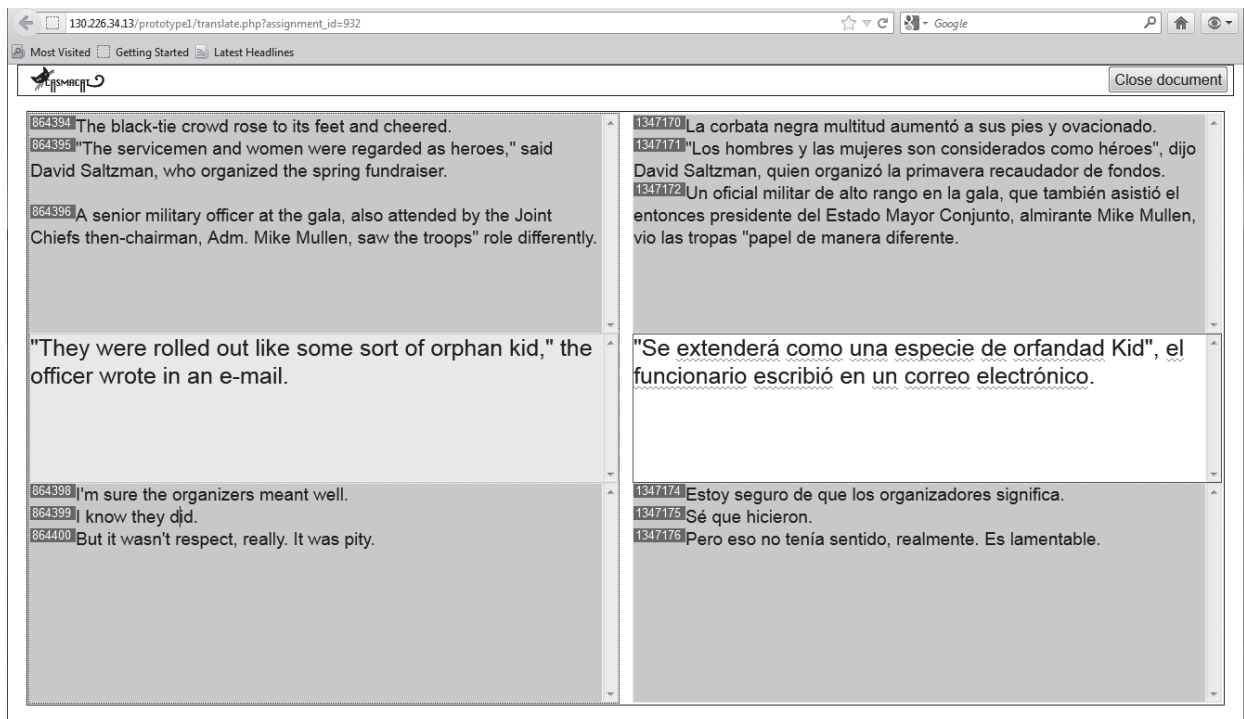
130.226.34.13/prototype1/translate.php?assignment_id=932

Google

Most Visited Getting Started Latest Headlines

CASMACAT

Close document

864394 The black-tie crowd rose to its feet and cheered.
864395 "The servicemen and women were regarded as heroes," said David Saltzman, who organized the spring fundraiser.

864396 A senior military officer at the gala, also attended by the Joint Chiefs then-chairman, Adm. Mike Mullen, saw the troops" role differently.

"They were rolled out like some sort of orphan kid," the officer wrote in an e-mail.

864398 I'm sure the organizers meant well.
864399 I know they did.
864400 But it wasn't respect, really. It was pity.

1347170 La corbata negra multitud aumentó a sus pies y ovacionado.
1347171 "Los hombres y las mujeres son considerados como héroes", dijo David Saltzman, quien organizó la primavera recaudador de fondos.
1347172 Un oficial militar de alto rango en la gala, que también asistió el entonces presidente del Estado Mayor Conjunto, almirante Mike Mullen, vio las tropas "papel de manera diferente.

"Se extenderá como una especie de orfandad Kid", el funcionario escribió en un correo electrónico.

1347174 Estoy seguro de que los organizadores significa.
1347175 Sé que hicieron.
1347176 Pero eso no tenía sentido, realmente. Es lamentable.